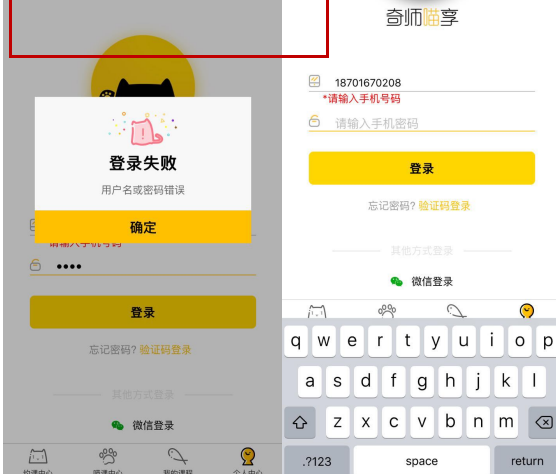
登录失败

用户名或密码错误

确定

请输入手机号码

••••

登录

忘记密码? 验证码登录

其他方式登录

微信登录

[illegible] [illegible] 我的课程 个人中心

奇师喵享

18701670208

*请输入手机号码

请输入手机密码

登录

忘记密码? 验证码登录

其他方式登录

微信登录

q w e r t y u i o p

a s d f g h j k l

z x c v b n m

.?123 space return